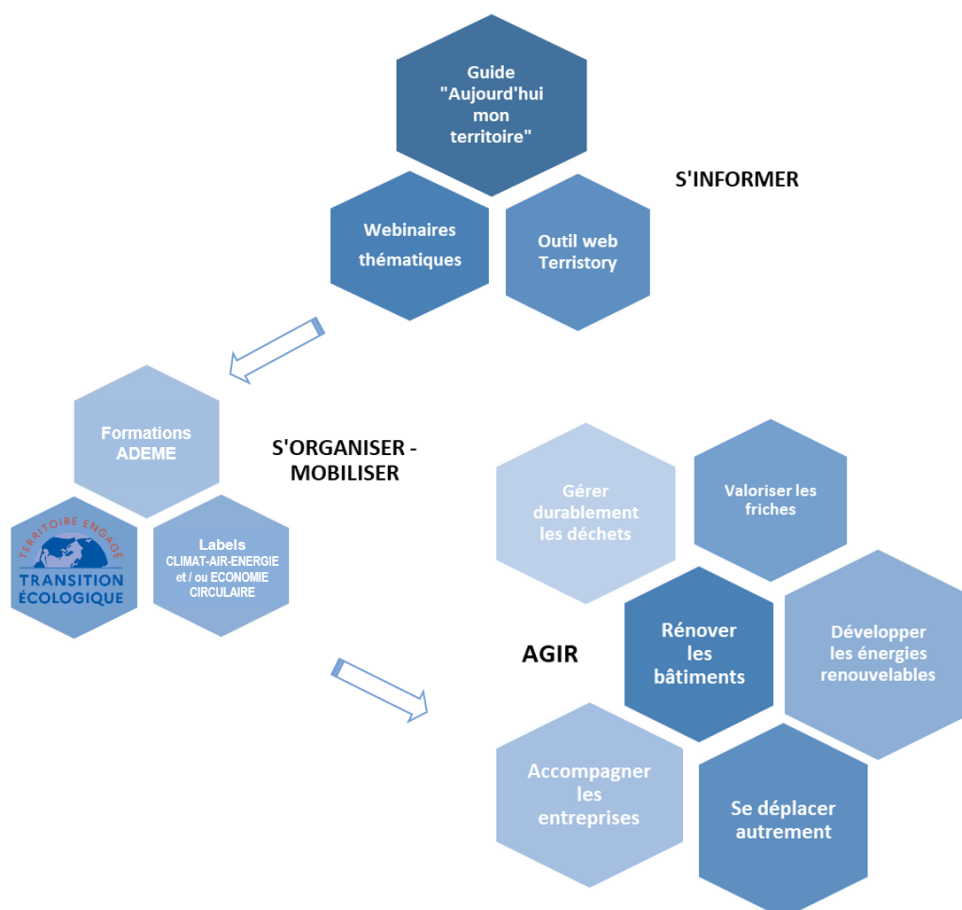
Guide "Aujourd'hui mon territoire"

Webinaires thématiques

Outil web Terristory

S'INFORMER

Formations ADEME

S'ORGANISER - MOBILISER

TERRITOIRE ENGAGÉ TRANSITION ÉCOLOGIQUE

Labels CLIMAT-AIR-ENERGIE et / ou ECONOMIE CIRCULAIRE

Gérer durablement les déchets

Valoriser les friches

AGIR

Rénover les bâtiments

Développer les énergies renouvelables

Accompagner les entreprises

Se déplacer autrement